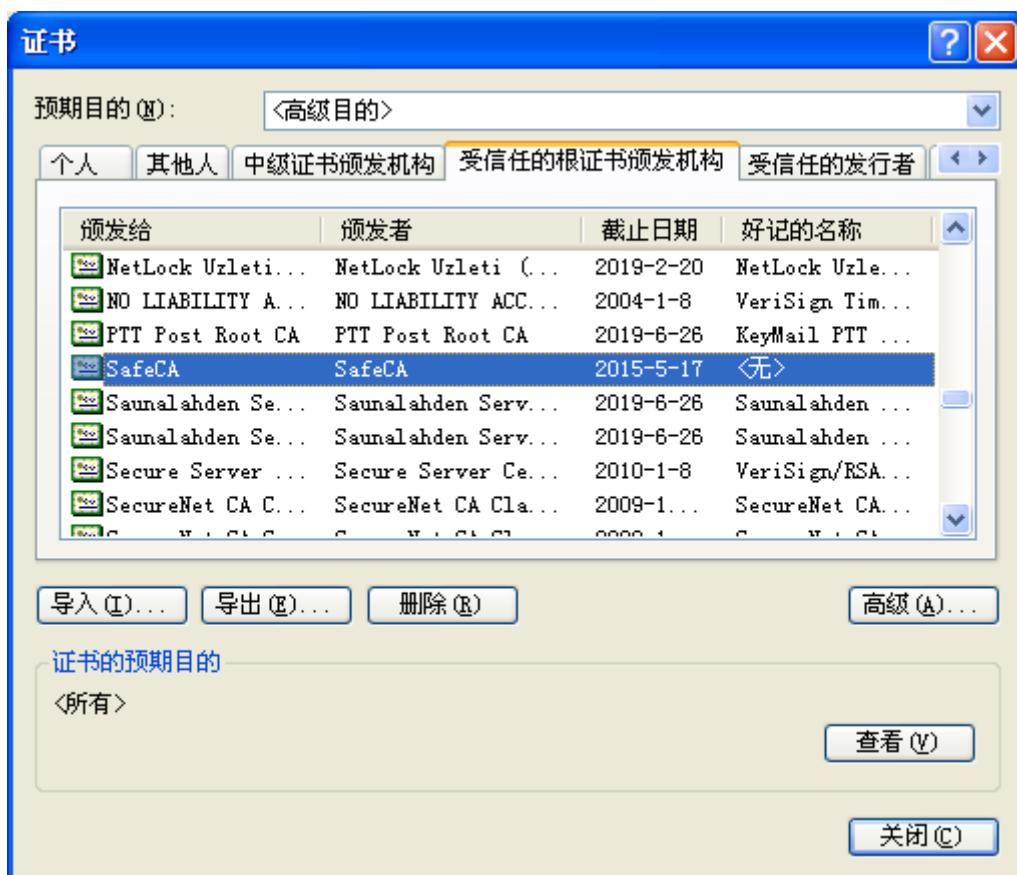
证书

预期目的(N): <高级目的>

个人 | 其他人 | 中级证书颁发机构 | 受信任的根证书颁发机构 | 受信任的发行者

| 颁发给 | 颁发者 | 截止日期 | 好记的名称 |
|---|---|---|---|
| NetLock Uzleti... | NetLock Uzleti (... | 2019-2-20 | NetLock Uzle... |
| NO LIABILITY A... | NO LIABILITY ACC... | 2004-1-8 | VeriSign Tim... |
| PTT Post Root CA | PTT Post Root CA | 2019-6-26 | KeyMail PTT ... |
| SafeCA | SafeCA | 2015-5-17 | <无> |
| Saunalahden Se... | Saunalahden Serv... | 2019-6-26 | Saunalahden ... |
| Saunalahden Se... | Saunalahden Serv... | 2019-6-26 | Saunalahden ... |
| Secure Server ... | Secure Server Ce... | 2010-1-8 | VeriSign/RSA... |
| SecureNet CA C... | SecureNet CA Cla... | 2009-1... | SecureNet CA... |
| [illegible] | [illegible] | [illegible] | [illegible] |

导入(I)... 导出(E)... 删除(R) 高级(A)...

证书的预期目的
<所有>

查看(V)

关闭(C)